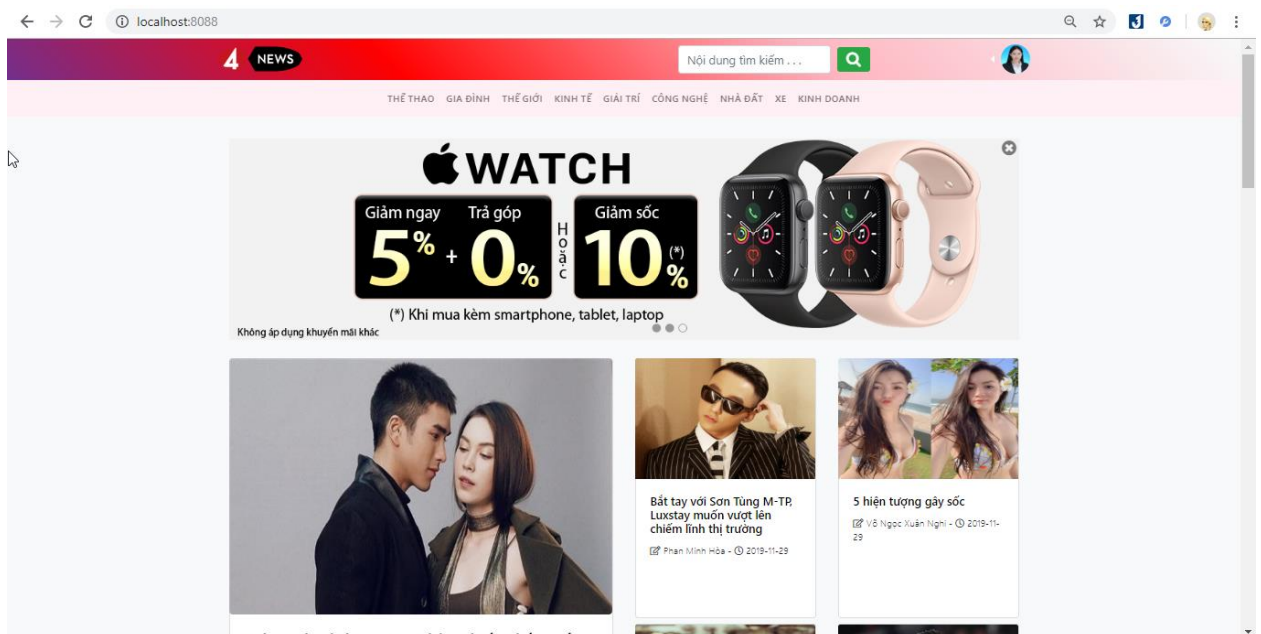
localhost:8088

4 NEWS

Nội dung tìm kiếm . . .

THỂ THAO GIA ĐÌNH THẾ GIỚI KINH TẾ GIẢI TRÍ CÔNG NGHỆ NHÀ ĐẤT XE KINH DOANH

WATCH

Giảm ngay $5\%$ + Trả góp $0\%$ Hoặc Giảm sốc $10\%$ (*)

(*) Khi mua kèm smartphone, tablet, laptop

Không áp dụng khuyến mãi khác

Bắt tay với Sơn Tùng M-TP, Luxstay muốn vượt lên chiếm lĩnh thị trường

Phan Minh Hòa - 2019-11-29

5 hiện tượng gây sốc

Võ Ngọc Xuân Nghi - 2019-11-29